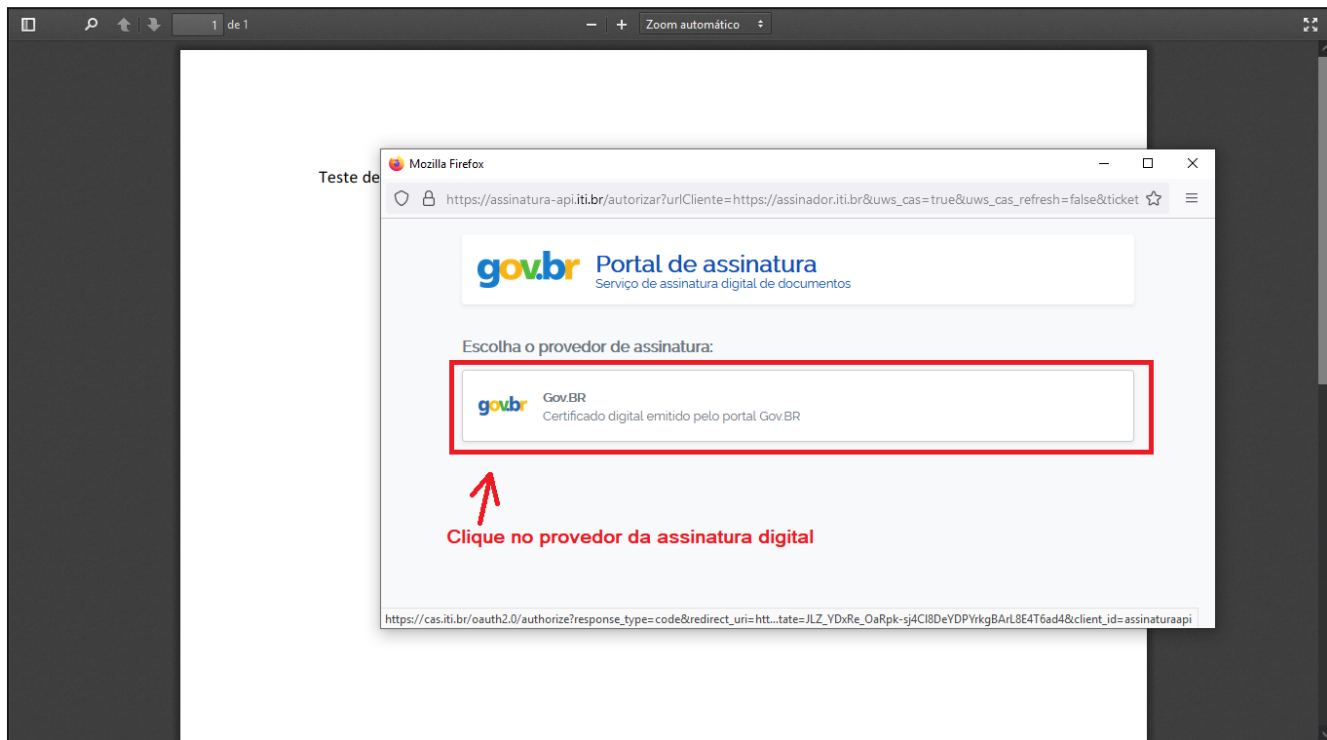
1 de 1

— + Zoom automático

Teste de

Mozilla Firefox

https://assinatura-api.iti.br/autorizar?urlCliente=https://assinador.iti.br&uws_cas=true&uws_cas_refresh=false&ticket

gov.br Portal de assinatura
Serviço de assinatura digital de documentos

Escolha o provedor de assinatura:

gov.br Gov.BR
Certificado digital emitido pelo portal Gov.BR

Clique no provedor da assinatura digital

https://cas.iti.br/oauth2.0/authorize?response_type=code&redirect_uri=htt...tate=JLZ_YDxRe_OaRpk-sj4CI8DeYDPYrkgBArL8E4T6ad4&client_id=assinaturaapi